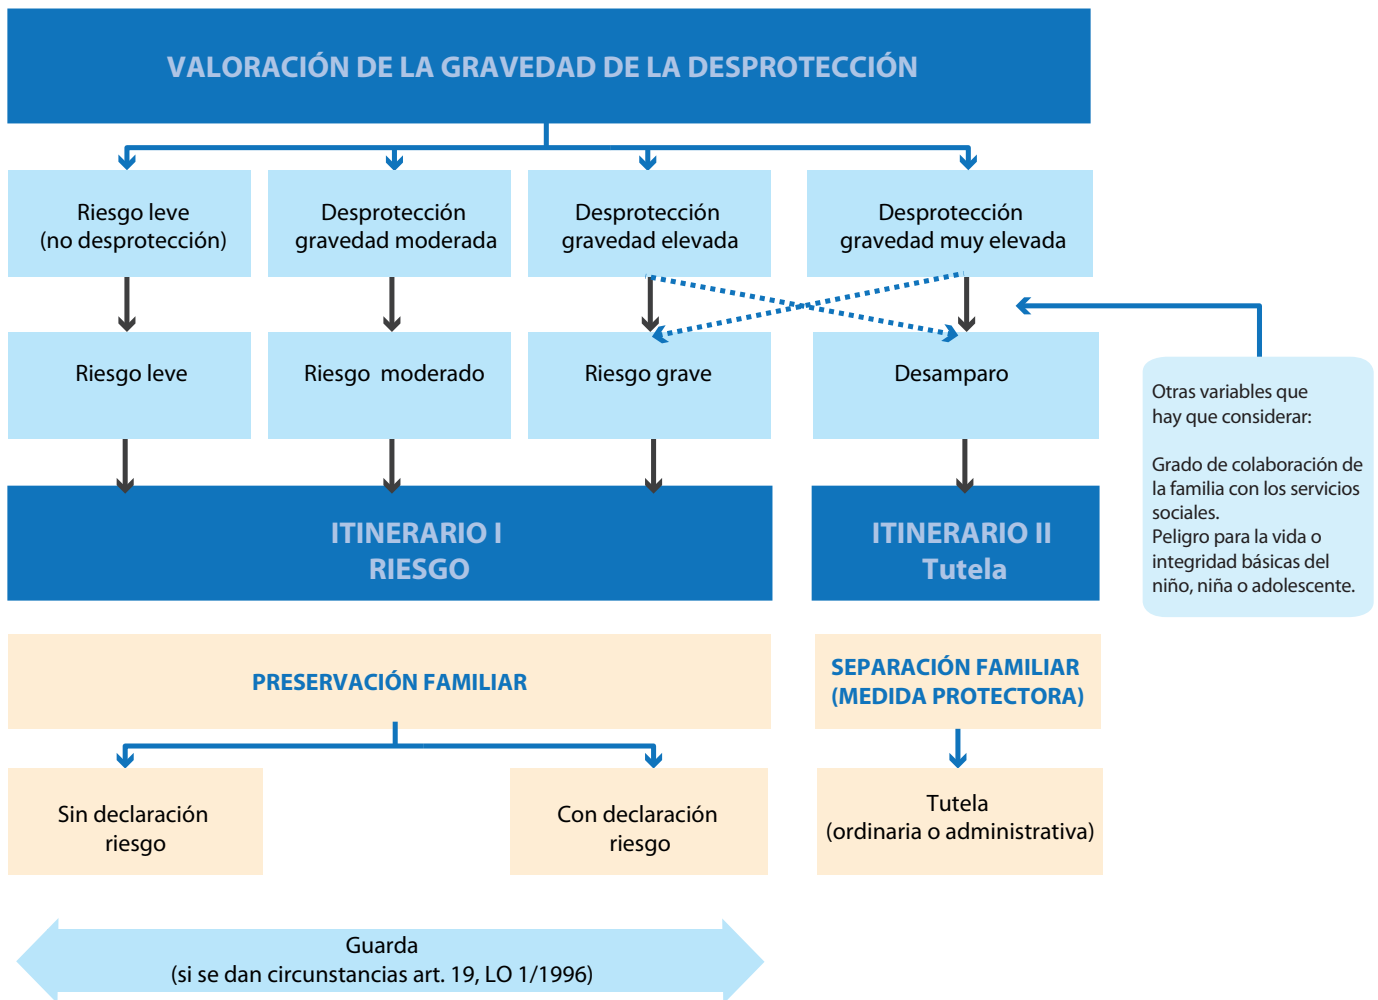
VALORACIÓN DE LA GRAVEDAD DE LA DESPROTECCIÓN

Riesgo leve
(no desprotección)

Desprotección
gravedad moderada

Desprotección
gravedad elevada

Desprotección
gravedad muy elevada

Riesgo leve

Riesgo moderado

Riesgo grave

Desamparo

Otras variables que hay que considerar:

Grado de colaboración de la familia con los servicios sociales.
Peligro para la vida o integridad básicas del niño, niña o adolescente.

ITINERARIO I
RIESGO

ITINERARIO II
Tutela

PRESERVACIÓN FAMILIAR

SEPARACIÓN FAMILIAR
(MEDIDA PROTECTORA)

Sin declaración
riesgo

Con declaración
riesgo

Tutela
(ordinaria o administrativa)

Guarda
(si se dan circunstancias art. 19, LO 1/1996)